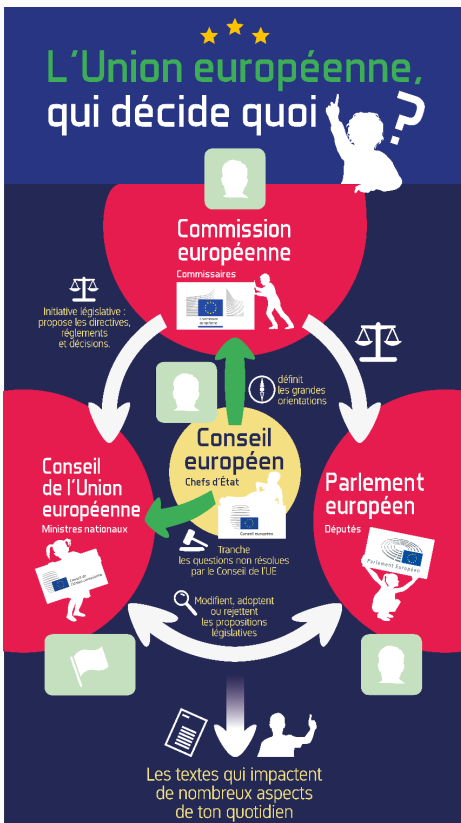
L'Union européenne, qui décide quoi ?

Commission européenne
Commissaires

Commission européenne

Initiative législative : propose les directives, règlements et décisions.

définit les grandes orientations

Conseil européen
Chefs d'État

Conseil européen

Conseil de l'Union européenne
Ministres nationaux

Conseil de l'Union européenne

Parlement européen
Députés

Parlement Européen

Tranche les questions non résolues par le Conseil de l'UE

Modifient, adoptent ou rejettent les propositions législatives

Les textes qui impactent de nombreux aspects de ton quotidien